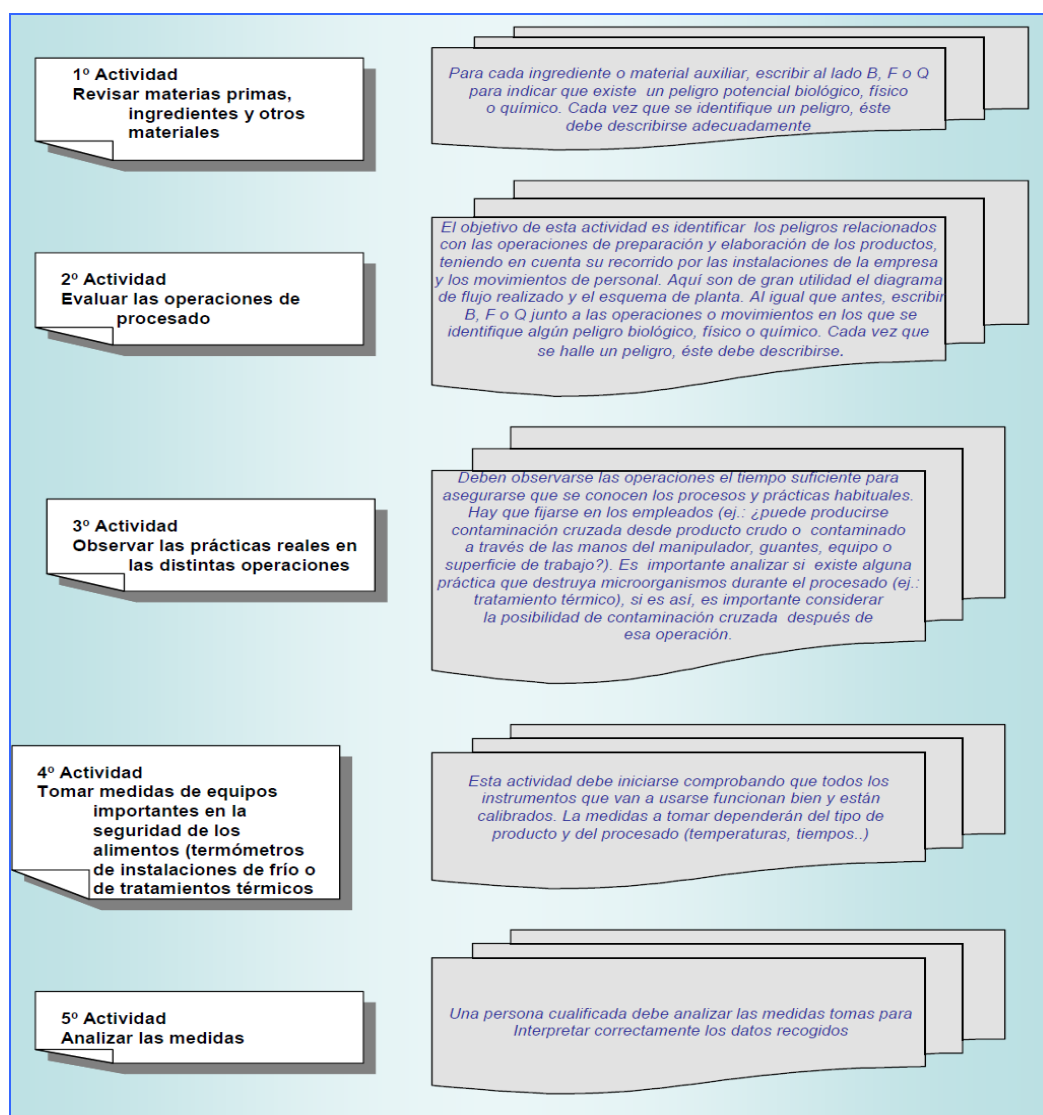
1º Actividad
Revisar materias primas, ingredientes y otros materiales

Para cada ingrediente o material auxiliar, escribir al lado B, F o Q para indicar que existe un peligro potencial biológico, físico o químico. Cada vez que se identifique un peligro, éste debe describirse adecuadamente

2º Actividad
Evaluar las operaciones de procesado

El objetivo de esta actividad es identificar los peligros relacionados con las operaciones de preparación y elaboración de los productos, teniendo en cuenta su recorrido por las instalaciones de la empresa y los movimientos de personal. Aquí son de gran utilidad el diagrama de flujo realizado y el esquema de planta. Al igual que antes, escribir B, F o Q junto a las operaciones o movimientos en los que se identifique algún peligro biológico, físico o químico. Cada vez que se halle un peligro, éste debe describirse.

3º Actividad
Observar las prácticas reales en las distintas operaciones

Deben observarse las operaciones el tiempo suficiente para asegurarse que se conocen los procesos y prácticas habituales. Hay que fijarse en los empleados (ej.: ¿puede producirse contaminación cruzada desde producto crudo o contaminado a través de las manos del manipulador, guantes, equipo o superficie de trabajo?). Es importante analizar si existe alguna práctica que destruya microorganismos durante el procesado (ej.: tratamiento térmico), si es así, es importante considerar la posibilidad de contaminación cruzada después de esa operación.

4º Actividad
Tomar medidas de equipos importantes en la seguridad de los alimentos (termómetros de instalaciones de frío o de tratamientos térmicos

Esta actividad debe iniciarse comprobando que todos los instrumentos que van a usarse funcionan bien y están calibrados. La medidas a tomar dependerán del tipo de producto y del procesado (temperaturas, tiempos..)

5º Actividad
Analizar las medidas

Una persona cualificada debe analizar las medidas tomas para Interpretar correctamente los datos recogidos